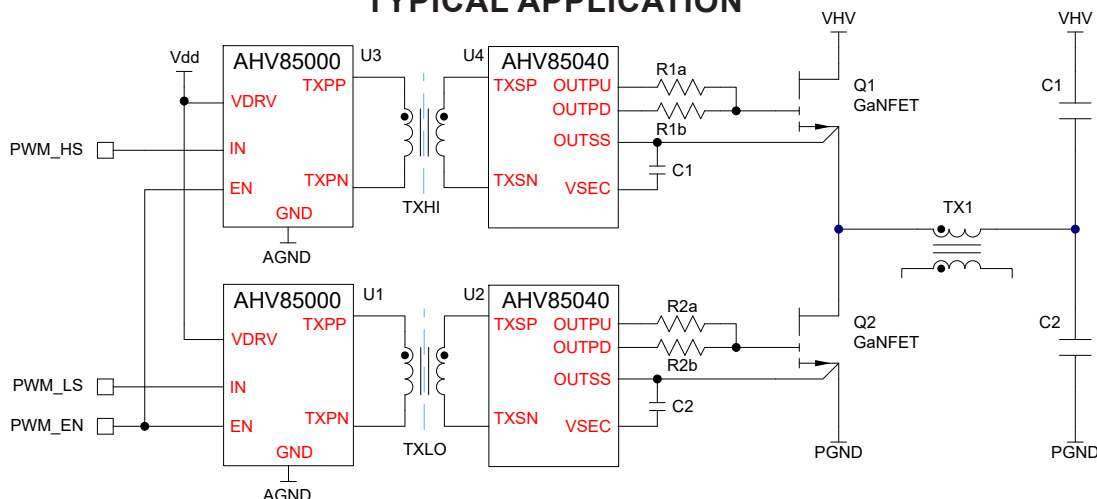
TYPICAL APPLICATION

VHV
VHV
Vdd
AHV85000
U3
U4
AHV85040
R1a
VDRV
TXPP
TXSP
OUTPU
OUTPD
Q1
GaNFET
C1
R1b
PWM_HS
IN
OUTSS
C1
EN
TXPN
TXSN
VSEC
GND
TXHI
TX1
AGND
AHV85000
U1
U2
AHV85040
R2a
TXPP
TXSP
OUTPU
Q2
GaNFET
C2
VDRV
OUTPD
R2b
PWM_LS
IN
OUTSS
C2
PWM_EN
EN
TXPN
TXSN
VSEC
GND
TXLO
PGND
PGND
AGND